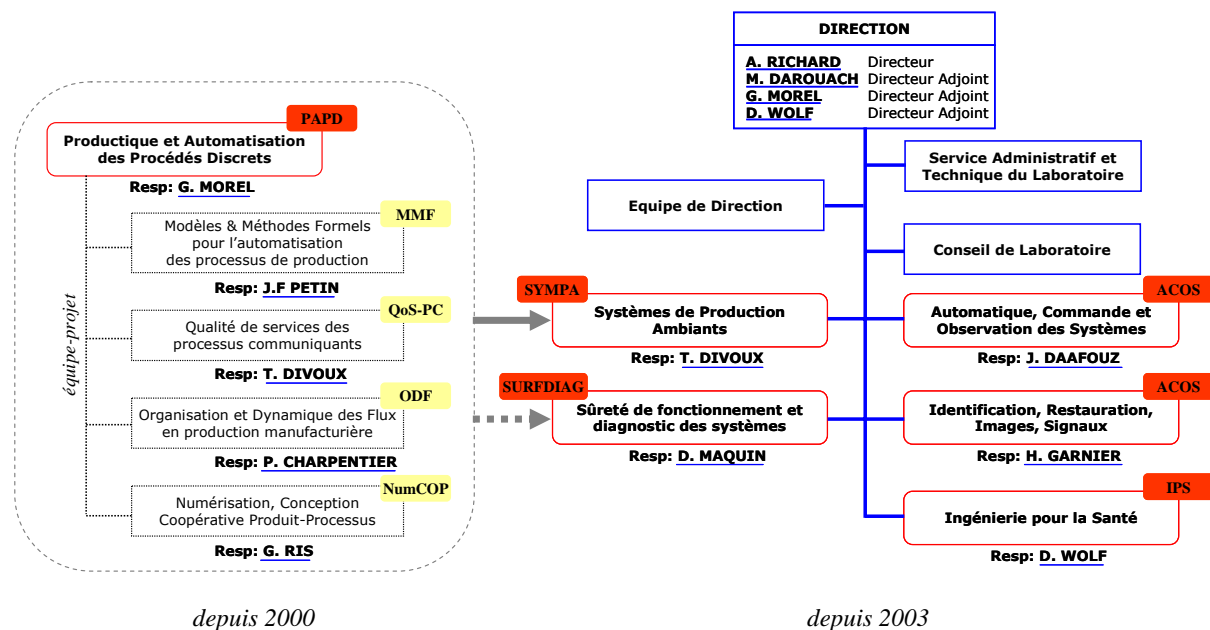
PAPD
Productique et Automatisation des Procédés Discrets
Resp: G. MOREL

MMF
Modèles & Méthodes Formels pour l'automatisation des processus de production
Resp: J.F PETIN

QoS-PC
Qualité de services des processus communiquants
Resp: T. DIVOUX

ODF
Organisation et Dynamique des Flux en production manufacturière
Resp: P. CHARPENTIER

NumCOP
Numérisation, Conception Coopérative Produit-Processus
Resp: G. RIS

équipe-projet

depuis 2000

DIRECTION
A. RICHARD Directeur
M. DAROUACH Directeur Adjoint
G. MOREL Directeur Adjoint
D. WOLF Directeur Adjoint

Service Administratif et Technique du Laboratoire

Equipe de Direction

Conseil de Laboratoire

SYMPA
Systèmes de Production Ambiants
Resp: T. DIVOUX

SURFDIAG
Sûreté de fonctionnement et diagnostic des systèmes
Resp: D. MAQUIN

ACOS
Automatique, Commande et Observation des Systèmes
Resp: J. DAAFOUZ

ACOS
Identification, Restauration, Images, Signaux
Resp: H. GARNIER

IPS
Ingénierie pour la Santé
Resp: D. WOLF

depuis 2003